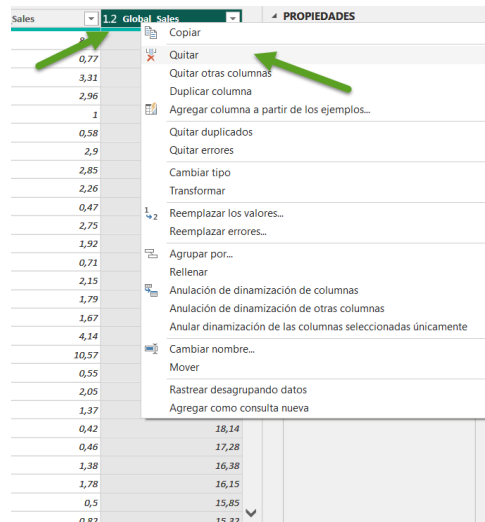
Sales
1.2 Global_Sales
PROPIEDADES

0,77
3,31
2,96
1
0,58
2,9
2,85
2,26
0,47
2,75
1,92
0,71
2,15
1,79
1,67
4,14
10,57
0,55
2,05
1,37
0,42
0,46
1,38
1,78
0,5

18,14
17,28
16,38
16,15
15,85
15,32

Copiar
Quitar
Quitar otras columnas
Duplicar columna
Agregar columna a partir de los ejemplos...
Quitar duplicados
Quitar errores
Cambiar tipo
Transformar
Reemplazar los valores...
Reemplazar errores...
Agrupar por...
Rellenar
Anulación de dinamización de columnas
Anulación de dinamización de otras columnas
Anular dinamización de las columnas seleccionadas únicamente
Cambiar nombre...
Mover
Rastrear desagrupando datos
Agregar como consulta nueva